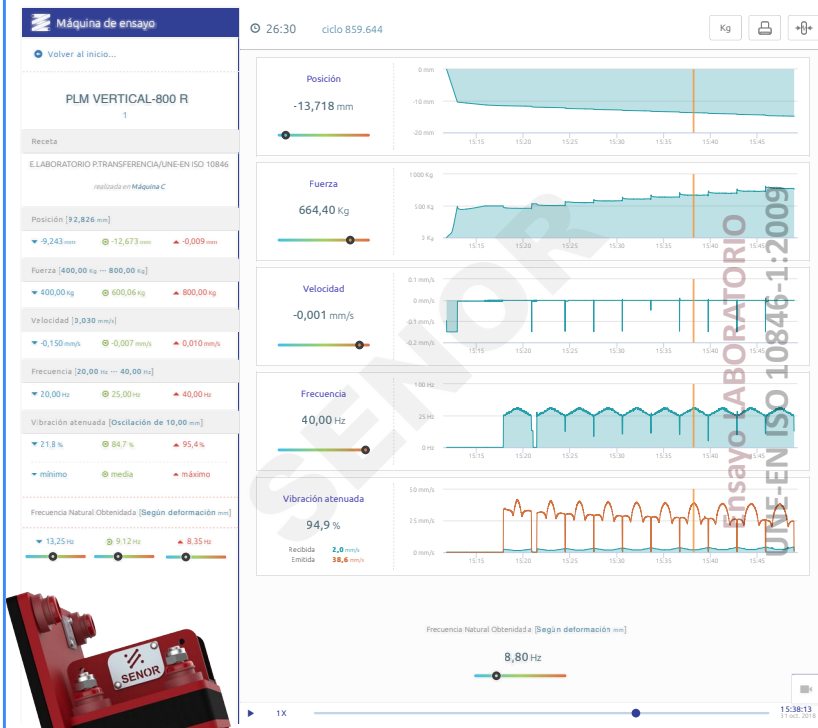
Máquina de ensayo

26:30 ciclo 859.644

Kg

Volver al inicio...

PLM VERTICAL-800 R
1

Receta

E.LABORATORIO P.TRANSFERENCIA/UNE-EN ISO 10846

realizada en Máquina C

Posición [32,826 mm]

-9,243 mm  -12,673 mm  -0,009 mm

Fuerza [400,00 Kg — 800,00 Kg]

400,00 Kg  600,06 Kg  800,00 Kg

Velocidad [3,030 mm/s]

-0,150 mm/s  -0,007 mm/s  0,010 mm/s

Frecuencia [20,00 Hz — 40,00 Hz]

20,00 Hz  25,00 Hz  40,00 Hz

Vibración atenuada [Oscilación de 10,00 mm]

21,8 %  84,7 %  95,4 %

mínimo  media  máximo

Frecuencia Natural Obtenida [Según deformación mm]

13,25 Hz  9,12 Hz  8,35 Hz

SENOR

Posición
-13,718 mm

0 mm
-10 mm
-20 mm
15:15 15:20 15:25 15:30 15:35 15:40 15:45

Fuerza
664,40 Kg

1.000 Kg
500 Kg
0 Kg
15:15 15:20 15:25 15:30 15:35 15:40 15:45

Velocidad
-0,001 mm/s

0.1 mm/s
0 mm/s
-0.1 mm/s
-0.2 mm/s
15:15 15:20 15:25 15:30 15:35 15:40 15:45

Frecuencia
40,00 Hz

100 Hz
25 Hz
0 Hz
15:15 15:20 15:25 15:30 15:35 15:40 15:45

Vibración atenuada
94,9 %
Recibida 2,0 mm/s
Emitida 38,6 mm/s

50 mm/s
25 mm/s
0 mm/s
15:15 15:20 15:25 15:30 15:35 15:40 15:45

SENOR

Ensayo LABORATORIO
UNE-EN ISO 10846-1:2009

Frecuencia Natural Obtenida [Según deformación mm]

8,80 Hz

1X

15:38:13
11 oct. 2018